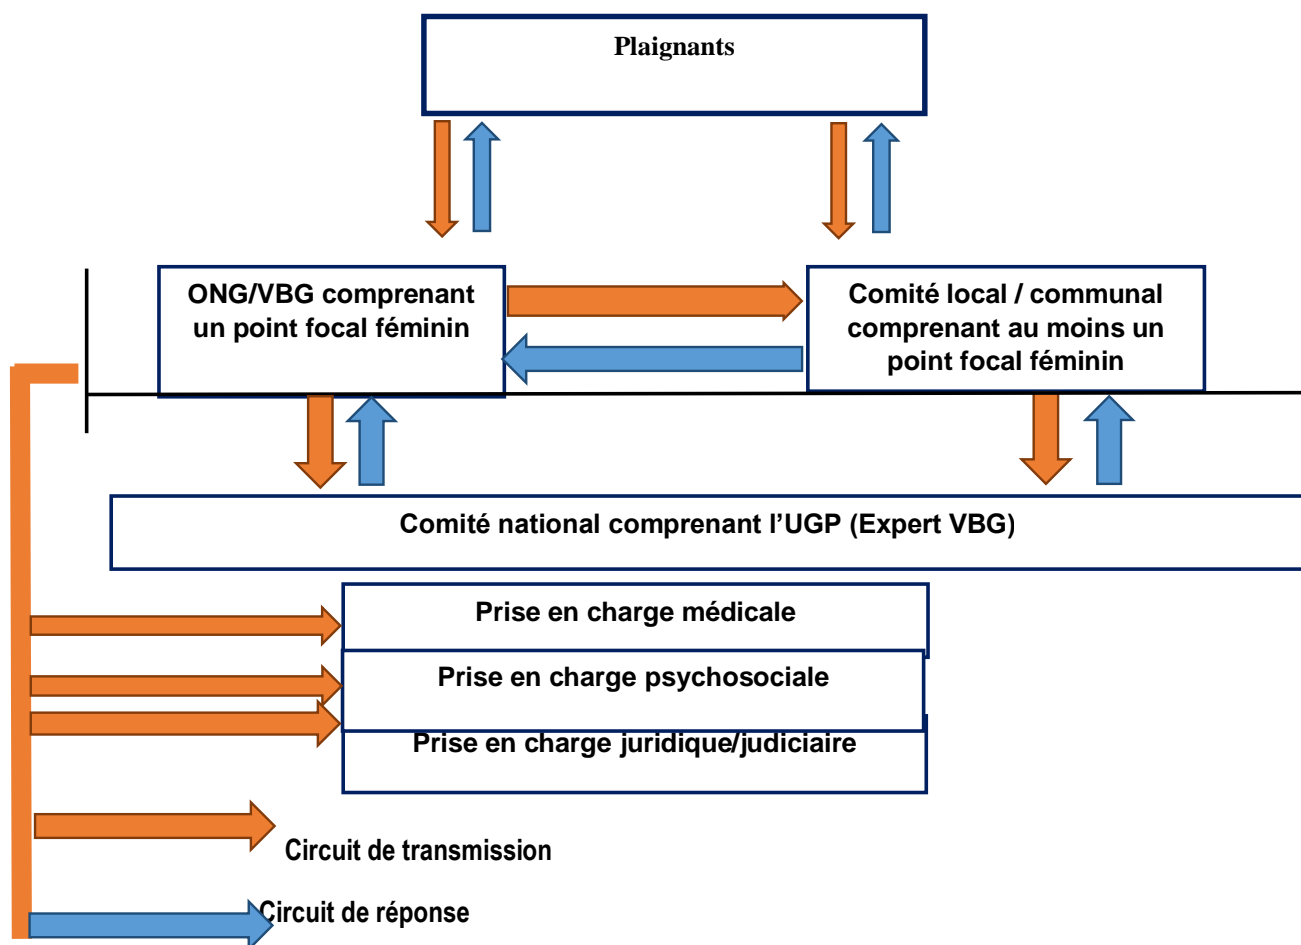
Plaignants

ONG/VBG comprenant un point focal féminin

Comité local / communal comprenant au moins un point focal féminin

Comité national comprenant l'UGP (Expert VBG)

Prise en charge médicale

Prise en charge psychosociale

Prise en charge juridique/judiciaire

Circuit de transmission

Circuit de réponse